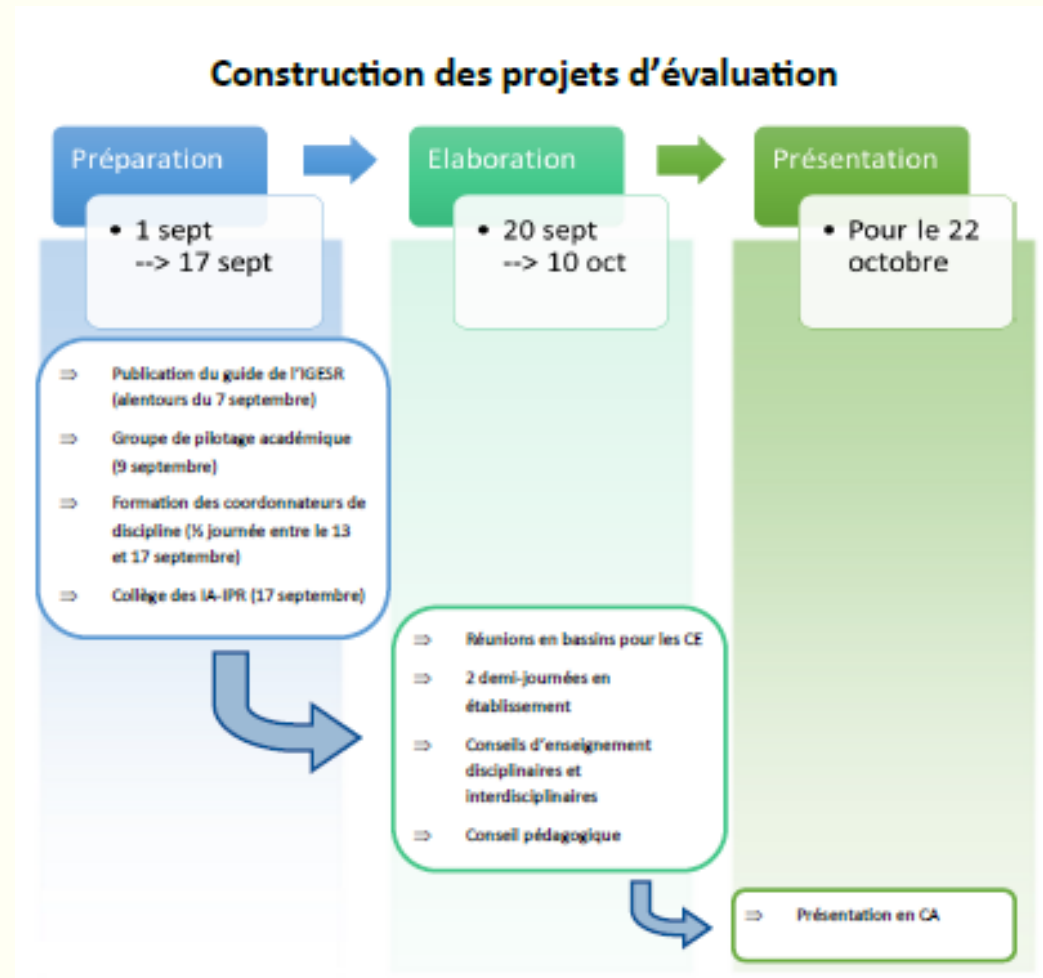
Construction des projets d'évaluation

Préparation

• 1 sept --> 17 sept

Elaboration

• 20 sept --> 10 oct

Présentation

• Pour le 22 octobre

⇒ Publication du guide de l'IGESR (alentours du 7 septembre)

⇒ Groupe de pilotage académique (9 septembre)

⇒ Formation des coordonnateurs de discipline (½ journée entre le 13 et 17 septembre)

⇒ Collège des IA-IPR (17 septembre)

⇒ Réunions en bassins pour les CE

⇒ 2 demi-journées en établissement

⇒ Conseils d'enseignement disciplinaires et interdisciplinaires

⇒ Conseil pédagogique

⇒ Présentation en CA